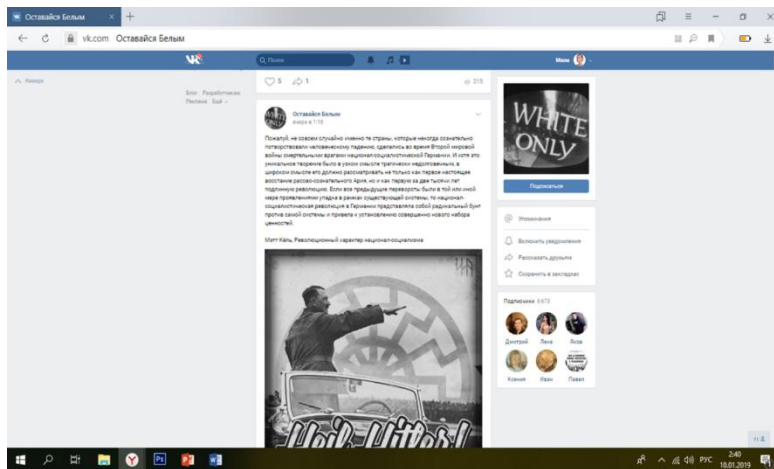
Оставайся Белым × +

vk.com Оставайся Белым

Поиск

Миша

Наверх

Блог Разработчикам Реклама Ещё

5 1 315

Оставайся Белым
вчера в 1:18

Пожалуй, не совсем случайно именно те страны, которые некогда сознательно потворствовали человеческому падению, сделались во время Второй мировой войны смертельными врагами национал-социалистической Германии. И хотя это уникальное творение было в узком смысле трагически недолговечным, в широком смысле его должно рассматривать не только как первое настоящее восстание расово-сознательного Арийца, но и как первую за две тысячи лет подлинную революцию. Если все предыдущие перевороты были в той или иной мере проявлениями упадка в рамках существующей системы, то национал-социалистическая революция в Германии представляла собой радикальный бунт против самой системы и привела к установлению совершенно нового набора ценностей.

Митт Кайль, Революционный характер национал-социализма

Heil Hitler!

WHITE ONLY

Подписаться

Упоминания

Включить уведомления

Рассказать друзьям

Сохранить в закладках

Подписчики 6 673

Дмитрий Лена Яков

Ксения Иван Павел

РУС 2:40 18.01.2019